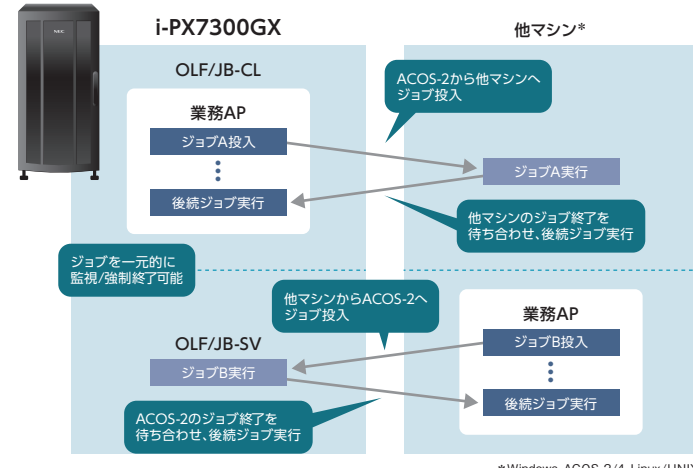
NEC

i-PX7300GX

他マシン*

OLF/JB-CL

ACOS-2から他マシンへ
ジョブ投入

業務AP

ジョブA投入

ジョブA実行

後続ジョブ実行

他マシンのジョブ終了を
待ち合わせ、後続ジョブ実行

ジョブを一元的に
監視/強制終了可能

他マシンからACOS-2へ
ジョブ投入

業務AP

OLF/JB-SV

ジョブB投入

ジョブB実行

ACOS-2のジョブ終了を
待ち合わせ、後続ジョブ実行

後続ジョブ実行

*Windows, ACOS-2/4, Linux/UNIX